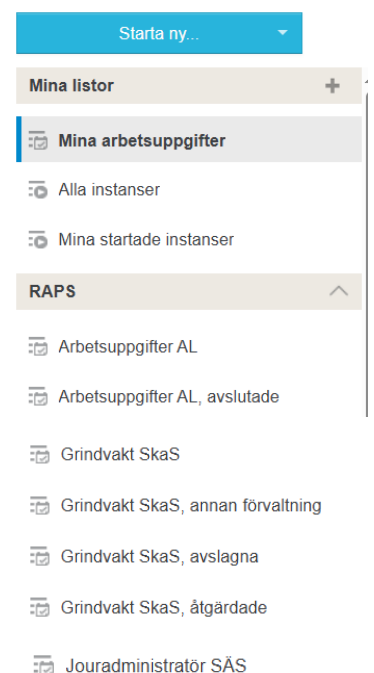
Starta ny...

Mina listor

Mina arbetsuppgifter

Alla instanser

Mina startade instanser

RAPS

Arbetsuppgifter AL

Arbetsuppgifter AL, avslutade

Grindvakt SkaS

Grindvakt SkaS, annan förvaltning

Grindvakt SkaS, avslagna

Grindvakt SkaS, åtgärdade

Jouradministratör SÄS